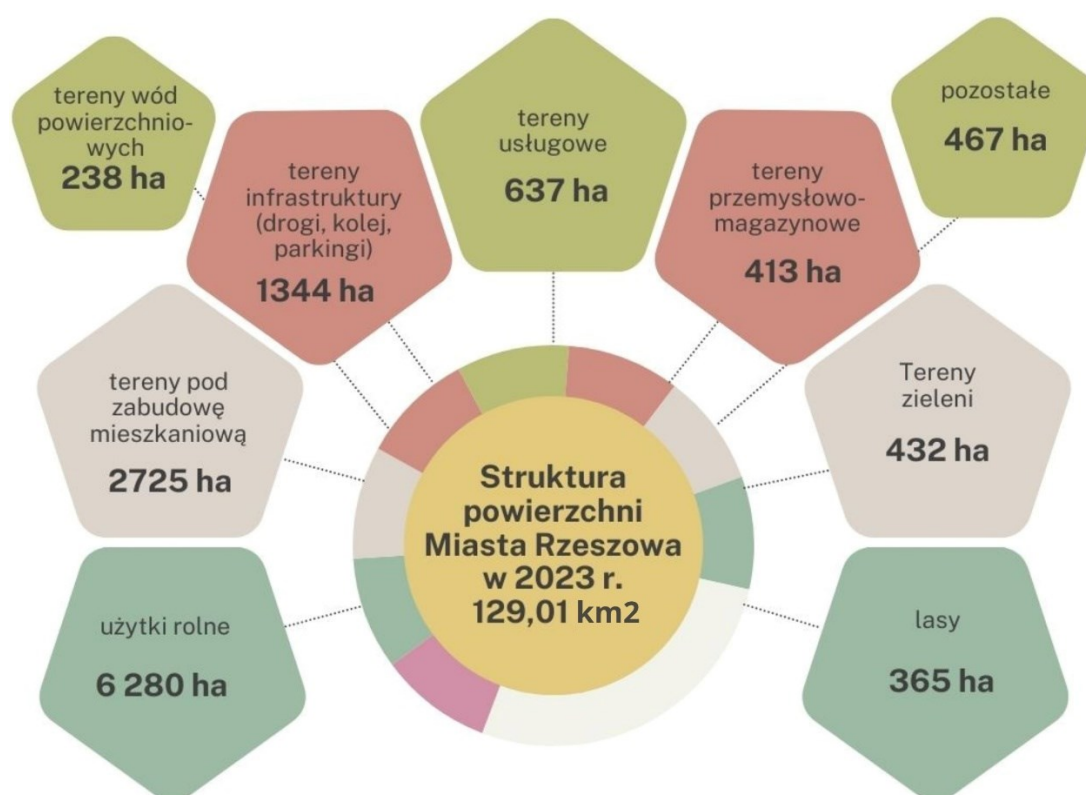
tereny wód powierzchniowych
238 ha

tereny infrastruktury (drogi, kolej, parkingi)
1344 ha

tereny usługowe
637 ha

tereny przemysłowo-magazynowe
413 ha

pozostałe
467 ha

tereny pod zabudowę mieszkaniową
2725 ha

Struktura powierzchni Miasta Rzeszowa w 2023 r. 129,01 km2

Tereny zieleni
432 ha

użytki rolne
6 280 ha

lasy
365 ha